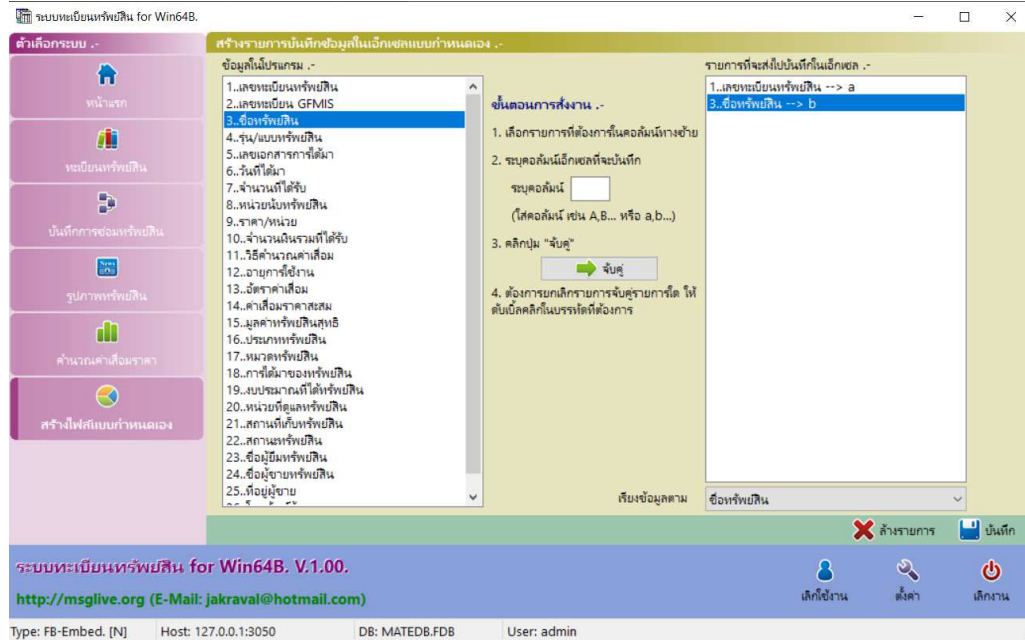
ระบบทะเบียนทรัพย์สิน for Win64B.

ตัวเลือกระบบ .-

หน้าแรก

ทะเบียนทรัพย์สิน

บันทึกการซ่อมทรัพย์สิน

รูปภาพทรัพย์สิน

คำนวณค่าเสื่อมราคา

สร้างไฟล์แบบกำหนดเอง

สร้างรายการบันทึกข้อมูลในเอ็กเซลแบบกำหนดเอง .-

ข้อมูลในโปรแกรม .-

1..เลขทะเบียนทรัพย์สิน
2..เลขทะเบียน GFMIS
3..ชื่อทรัพย์สิน
4..รุ่น/แบบทรัพย์สิน
5..เลขเอกสารการได้มา
6..วันที่ได้มา
7..จำนวนที่ได้รับ
8..หน่วยนับทรัพย์สิน
9..ราคา/หน่วย
10..จำนวนเงินรวมที่ได้รับ
11..วิธีคำนวณค่าเสื่อม
12..อายุการใช้งาน
13..อัตราค่าเสื่อม
14..ค่าเสื่อมราคาสะสม
15..มูลค่าทรัพย์สินสุทธิ
16..ประเภททรัพย์สิน
17..หมวดทรัพย์สิน
18..การได้มาของทรัพย์สิน
19..งบประมาณที่ได้ทรัพย์สิน
20..หน่วยที่ดูแลทรัพย์สิน
21..สถานที่เก็บทรัพย์สิน
22..สถานะทรัพย์สิน
23..ชื่อผู้ยืมทรัพย์สิน
24..ชื่อผู้ขายทรัพย์สิน
25..ที่อยู่ผู้ขาย

ขั้นตอนการสั่งงาน .-

1. เลือกรายการที่ต้องการในคอลัมน์ทางซ้าย

2. ระบุคอลัมน์เอ็กเซลที่จะบันทึก

ระบุคอลัมน์

(ใส่คอลัมน์ เช่น A,B... หรือ a,b...)

3. คลิกปุ่ม "จับคู่"

จับคู่

4. ต้องการยกเลิกรายการจับคู่รายการใด ให้ดับเบิ้ลคลิกในบรรทัดที่ต้องการ

รายการที่จะส่งไปบันทึกในเอ็กเซล .-

1..เลขทะเบียนทรัพย์สิน --> a
3..ชื่อทรัพย์สิน --> b

เรียงข้อมูลตาม

ชื่อทรัพย์สิน

ล้างรายการ

บันทึก

ระบบทะเบียนทรัพย์สิน for Win64B. V.1.00.

http://msglive.org (E-Mail: jakraval@hotmail.com)

เลิกใช้งาน

ตั้งค่า

เลิกงาน

Type: FB-Embed. [N]   Host: 127.0.0.1:3050   DB: MATEDB.FDB   User: admin